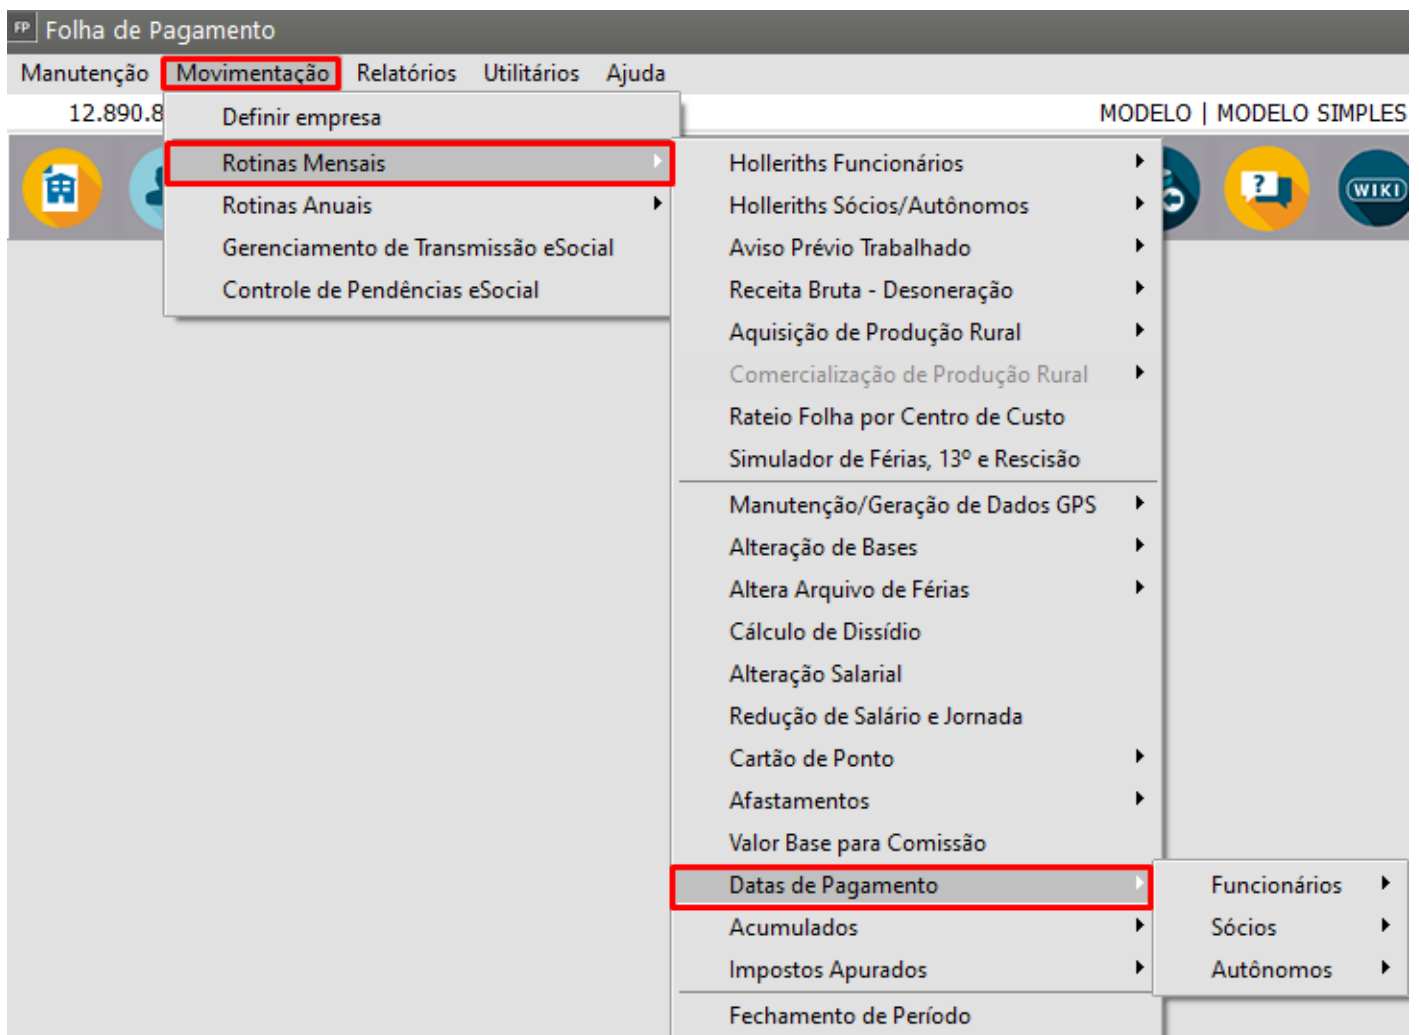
FP Folha de Pagamento

Manutenção Movimentação Relatórios Utilitários Ajuda

12.890.8

MODELO | MODELO SIMPLES

WIKI

Definir empresa
Rotinas Mensais
Rotinas Anuais
Gerenciamento de Transmissão eSocial
Controle de Pendências eSocial

Holleriths Funcionários
Holleriths Sócios/Autônomos
Aviso Prévio Trabalhado
Receita Bruta - Desoneração
Aquisição de Produção Rural
Comercialização de Produção Rural
Rateio Folha por Centro de Custo
Simulador de Férias, 13º e Rescisão
Manutenção/Geração de Dados GPS
Alteração de Bases
Altera Arquivo de Férias
Cálculo de Dissídio
Alteração Salarial
Redução de Salário e Jornada
Cartão de Ponto
Afastamentos
Valor Base para Comissão
Datas de Pagamento
Acumulados
Impostos Apurados
Fechamento de Período

Funcionários
Sócios
Autônomos